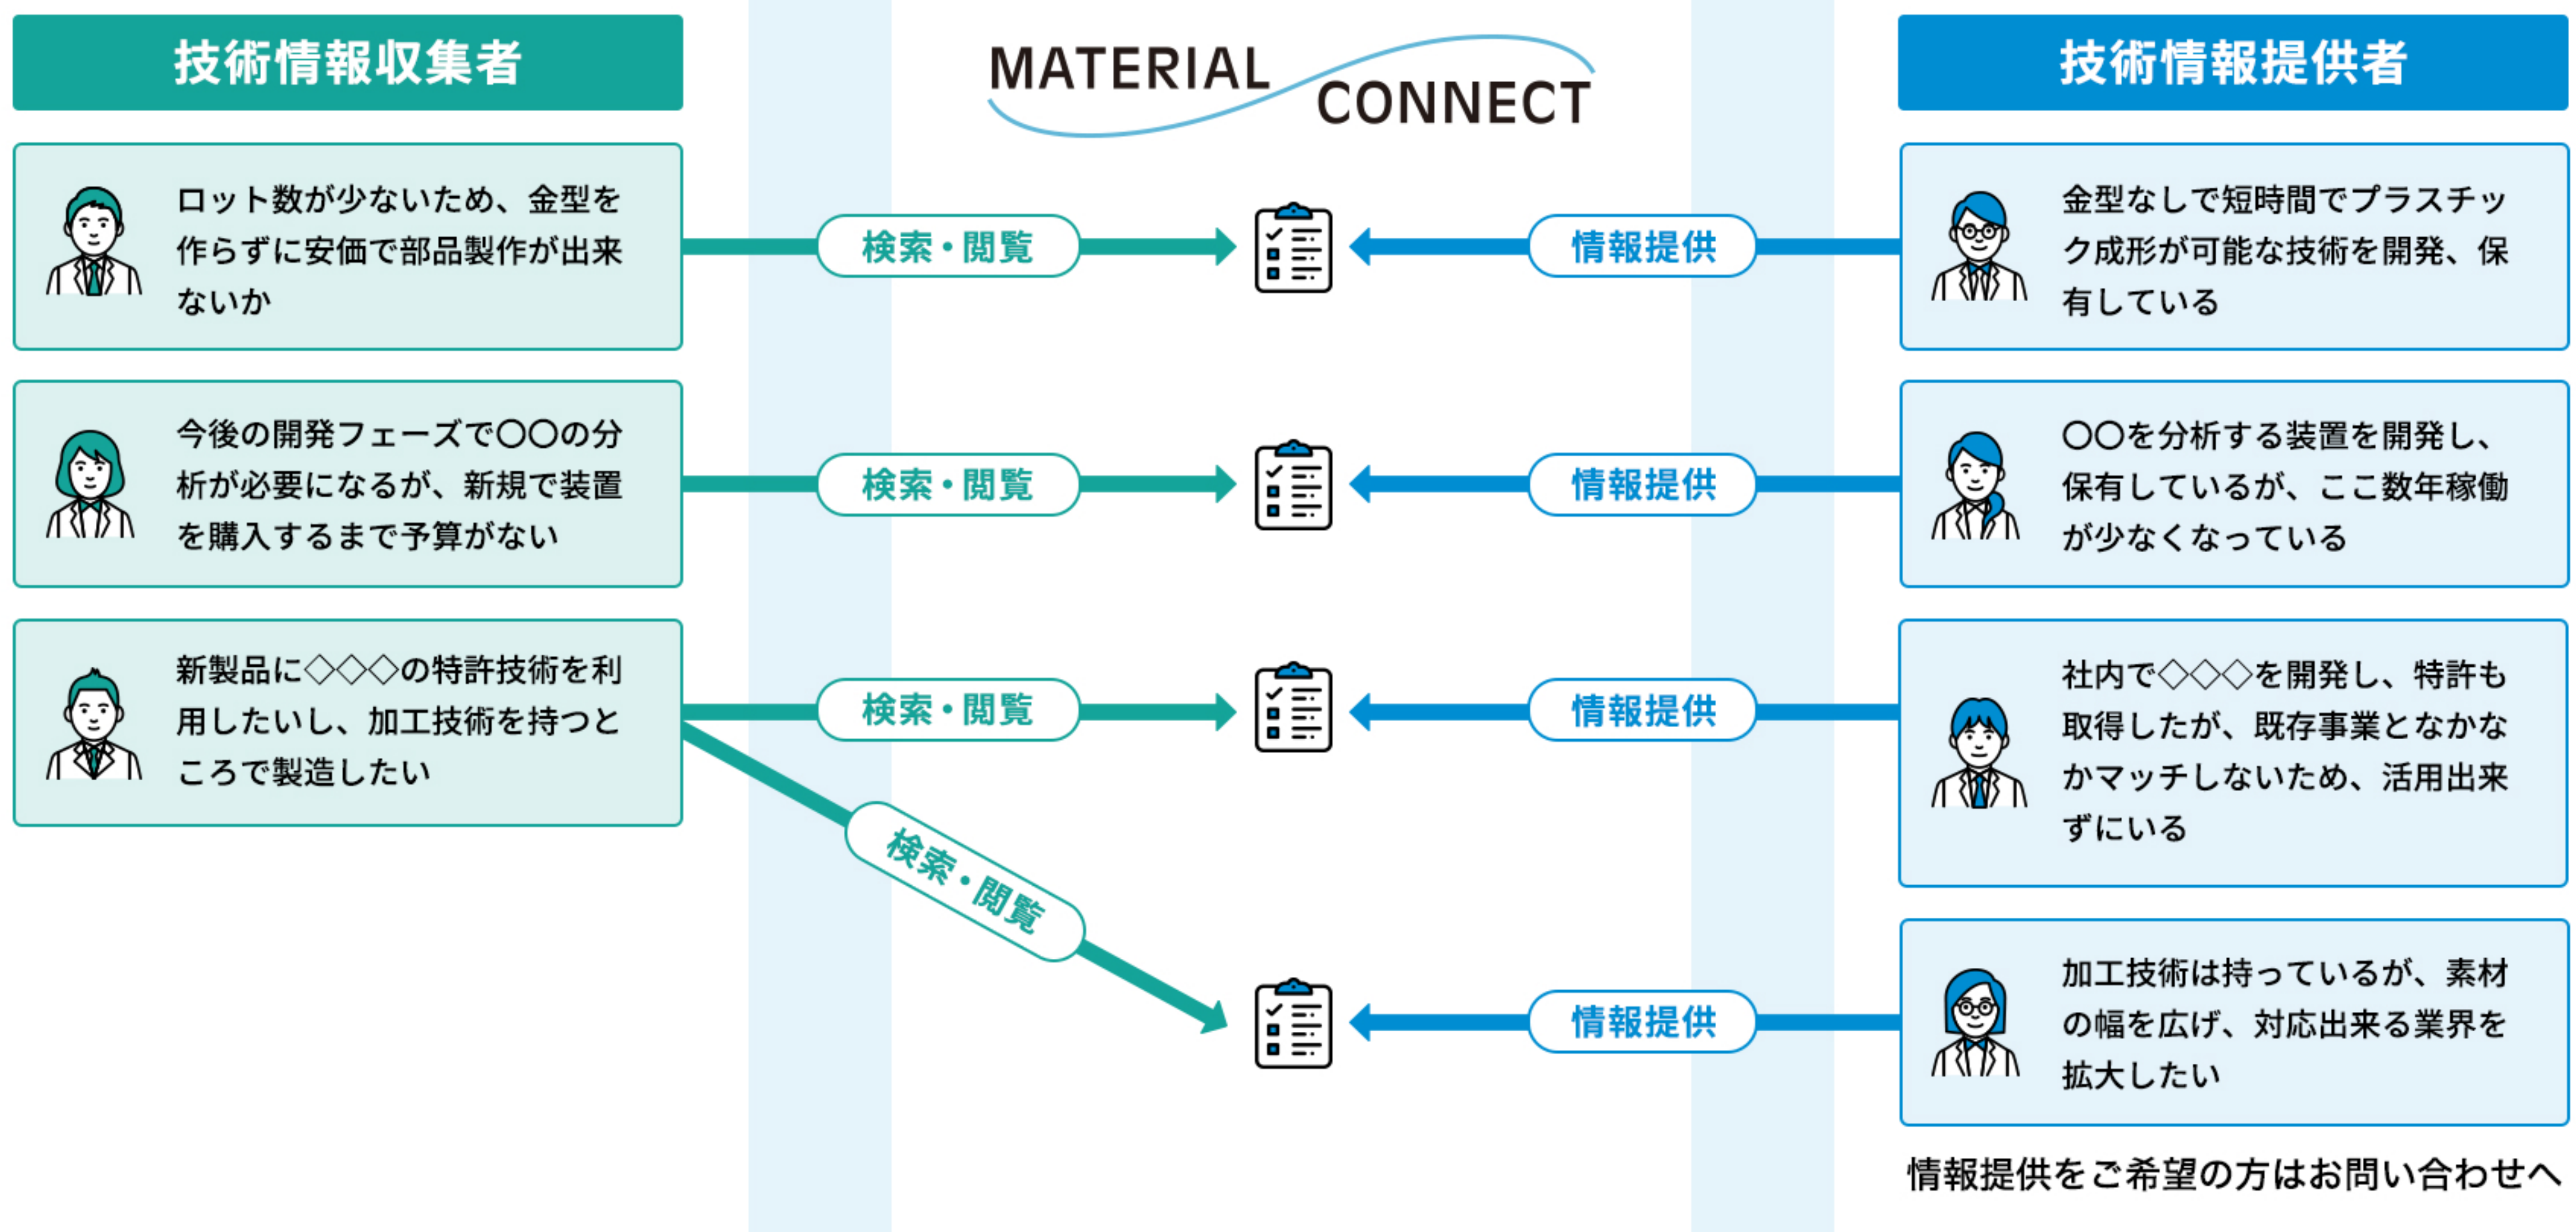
技術情報収集者

MATERIAL CONNECT

技術情報提供者

ロット数が少ないため、金型を作らずに安価で部品製作が出来ないか

検索・閲覧

情報提供

金型なしで短時間でプラスチック成形が可能な技術を開発、保有している

今後の開発フェーズで〇〇の分析が必要になるが、新規で装置を購入するまで予算がない

検索・閲覧

情報提供

〇〇を分析する装置を開発し、保有しているが、ここ数年稼働が少なくなっている

新製品に◇◇◇の特許技術を利用したいし、加工技術を持つところで製造したい

検索・閲覧

情報提供

社内で◇◇◇を開発し、特許も取得したが、既存事業となかなかマッチしないため、活用出来ずにいる

検索・閲覧

情報提供

加工技術は持っているが、素材の幅を広げ、対応出来る業界を拡大したい

情報提供をご希望の方はお問い合わせへ